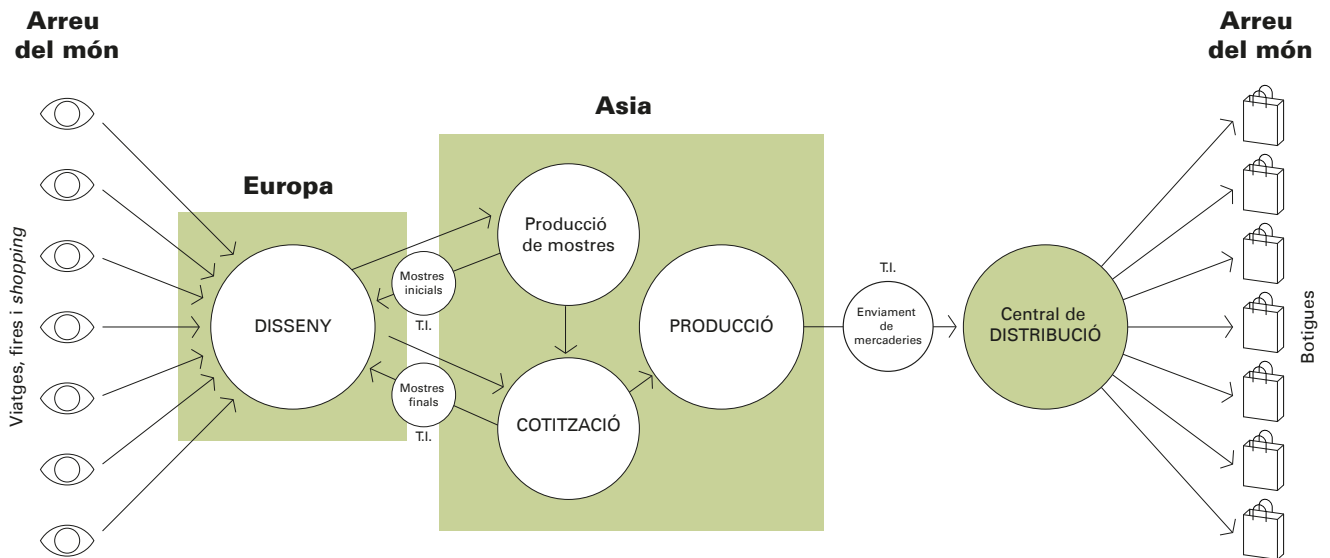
Arreu del món

Viatges, fires i *shopping*

Europa

DISSENY

Asia

Producció de mostres

Mostres inicials

T.I.

Mostres finals

T.I.

COTITZACIÓ

PRODUCCIÓ

T.I.

Enviament de mercaderies

Central de DISTRIBUCIÓ

Arreu del món

Botigues